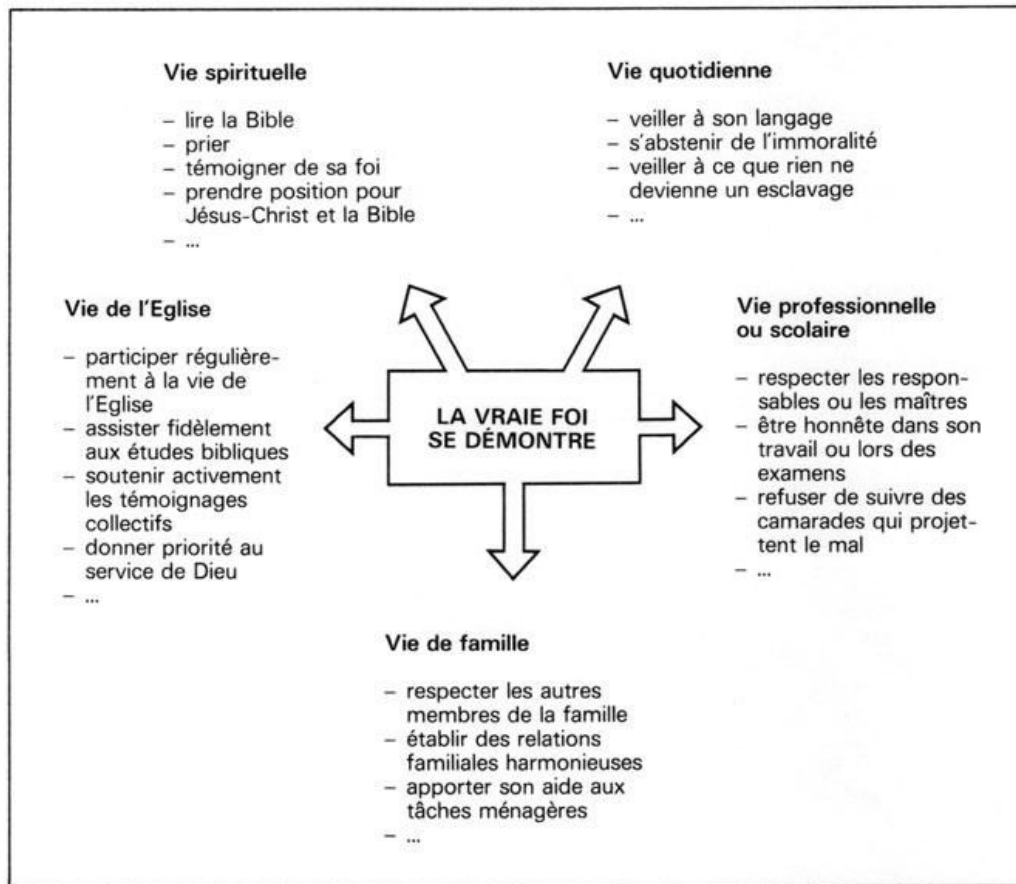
Vie spirituelle

– lire la Bible
– prier
– témoigner de sa foi
– prendre position pour Jésus-Christ et la Bible
– ...

Vie quotidienne

– veiller à son langage
– s'abstenir de l'immoralité
– veiller à ce que rien ne devienne un esclavage
– ...

Vie de l'Eglise

– participer régulièrement à la vie de l'Eglise
– assister fidèlement aux études bibliques
– soutenir activement les témoignages collectifs
– donner priorité au service de Dieu
– ...

LA VRAIE FOI SE DÉMONTRE

Vie professionnelle ou scolaire

– respecter les responsables ou les maîtres
– être honnête dans son travail ou lors des examens
– refuser de suivre des camarades qui projettent le mal
– ...

Vie de famille

– respecter les autres membres de la famille
– établir des relations familiales harmonieuses
– apporter son aide aux tâches ménagères
– ...